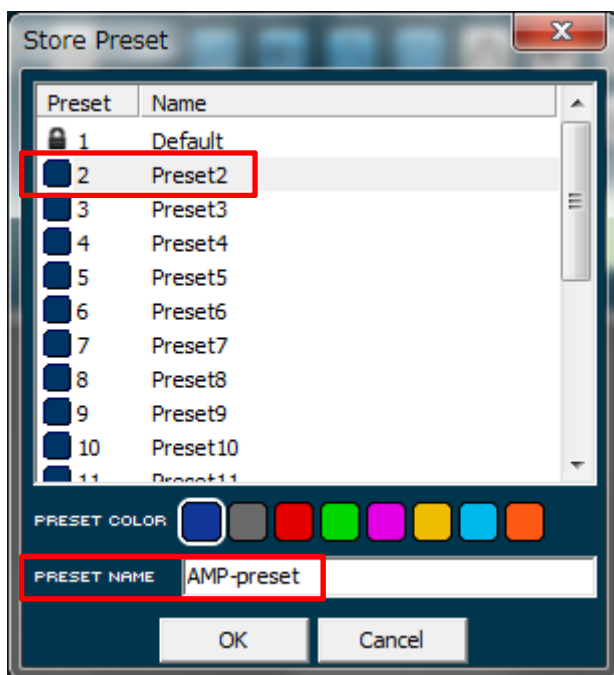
Store Preset

| Preset | Name |
|---|---|
| 1 | Default |
| 2 | Preset2 |
| 3 | Preset3 |
| 4 | Preset4 |
| 5 | Preset5 |
| 6 | Preset6 |
| 7 | Preset7 |
| 8 | Preset8 |
| 9 | Preset9 |
| 10 | Preset10 |
| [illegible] | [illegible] |

PRESET COLOR

PRESET NAME AMP-preset

OK Cancel